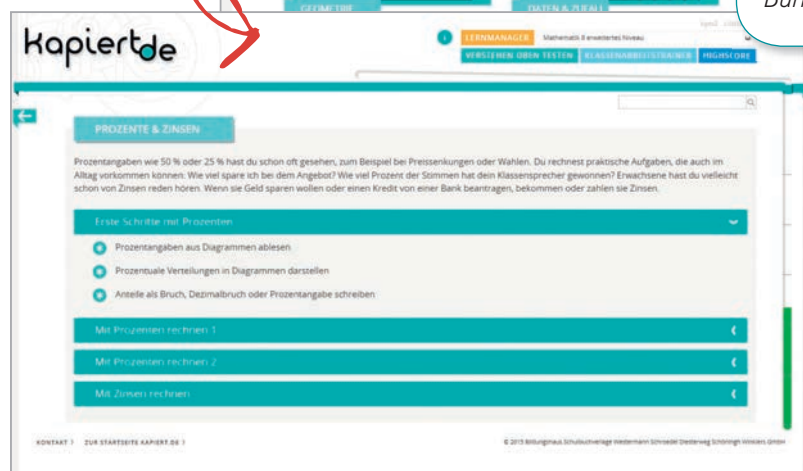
GEOMETRIE

DATEN & ZUFALL

Bun

kapiert.de

LERNMANAGER Mathematik 8 erweitertes Niveau

VERSTEHEN ÜBEN TESTEN KLASSENARBEITSTRAINER HIGHSCORE

PROZENTE & ZINSEN

Prozentangaben wie 50 % oder 25 % hast du schon oft gesehen, zum Beispiel bei Preissenkungen oder Wahlen. Du rechnest praktische Aufgaben, die auch im Alltag vorkommen können: Wie viel spare ich bei dem Angebot? Wie viel Prozent der Stimmen hat dein Klassensprecher gewonnen? Erwachsene hast du vielleicht schon von Zinsen reden hören. Wenn sie Geld sparen wollen oder einen Kredit von einer Bank beantragen, bekommen oder zahlen sie Zinsen.

Erste Schritte mit Prozenten

Prozentangaben aus Diagrammen ablesen

Prozentuale Verteilungen in Diagrammen darstellen

Anteile als Bruch, Dezimalbruch oder Prozentangabe schreiben

Mit Prozenten rechnen 1

Mit Prozenten rechnen 2

Mit Zinsen rechnen

KONTAKT › ZUR STARTSEITE KAPIERT.DE ›

© 2015 Bildungshaus Schulbuchverlage Westermann Schroedel Diesterweg Schöningh Winklers GmbH